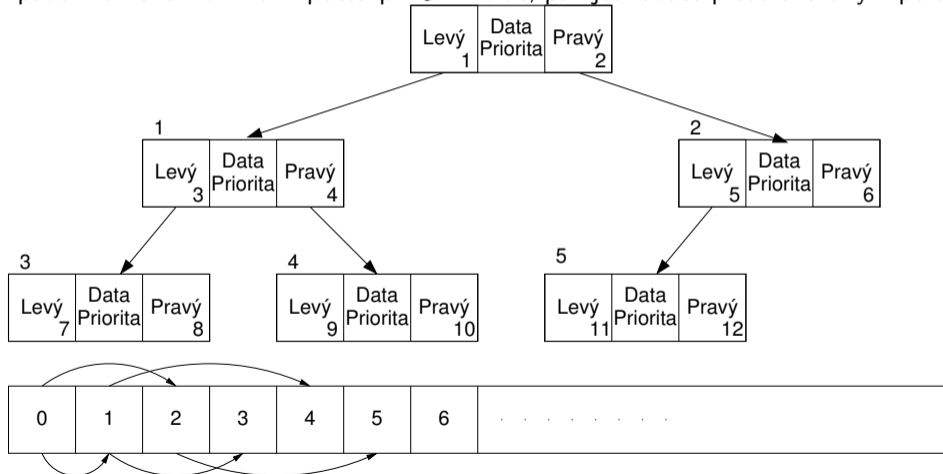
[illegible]

Levý 1 | Data Priorita | Pravý 2

1
Levý 3 | Data Priorita | Pravý 4

2
Levý 5 | Data Priorita | Pravý 6

3
Levý 7 | Data Priorita | Pravý 8

4
Levý 9 | Data Priorita | Pravý 10

5
Levý 11 | Data Priorita | Pravý 12

| 0 | 1 | 2 | 3 | 4 | 5 | 6 | . . . . . . . . |
|---|---|---|---|---|---|---|---|